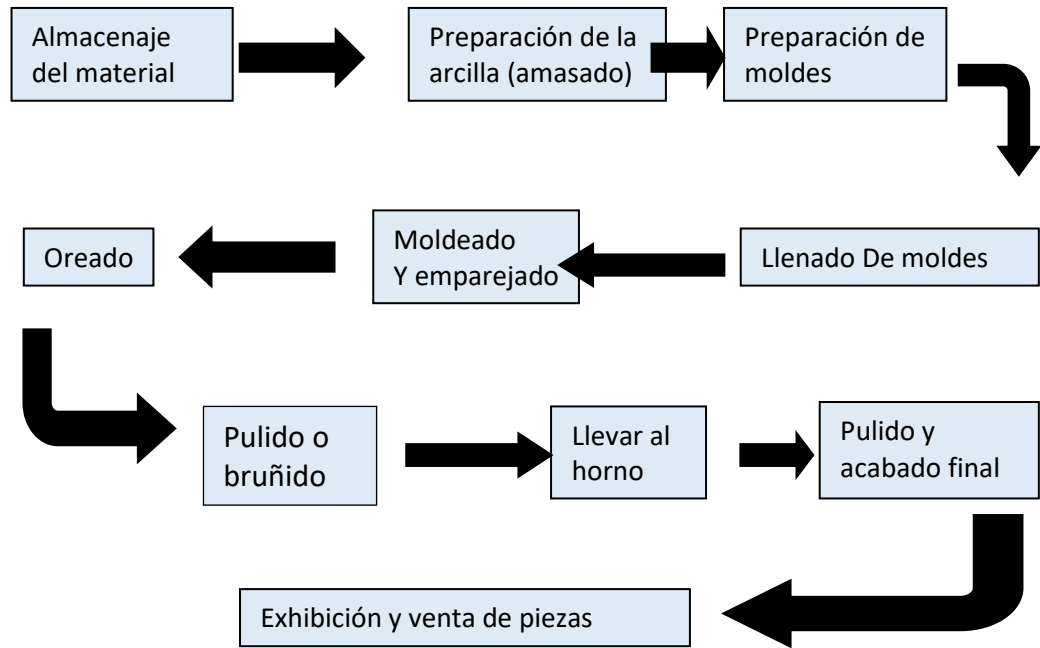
Almacenaje del material

Preparación de la arcilla (amasado)

Preparación de moldes

Llenado De moldes

Moldeado Y emparejado

Oreado

Pulido o bruñido

Llevar al horno

Pulido y acabado final

Exhibición y venta de piezas